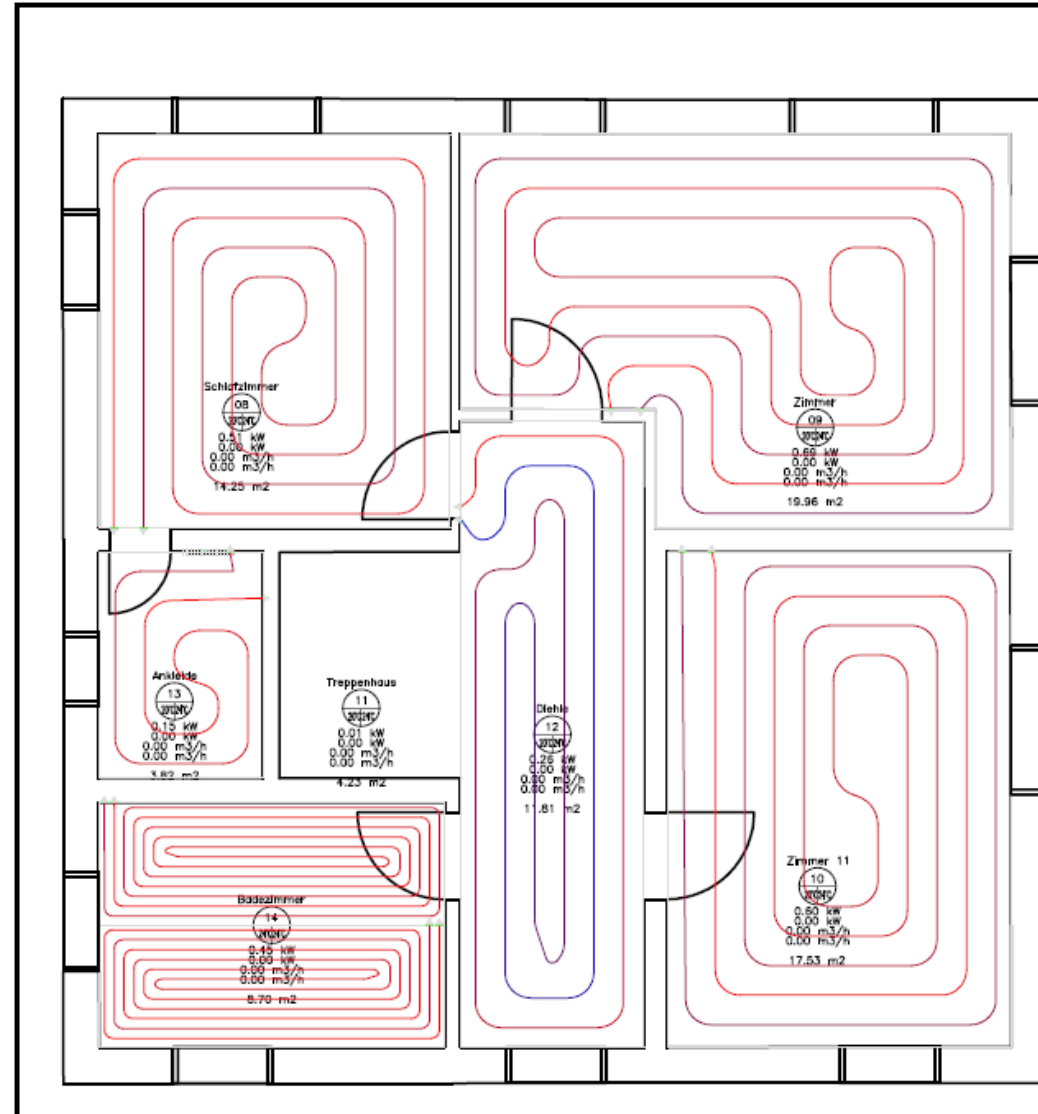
Schlafzimmer
08
20°C
0.51 kW
0.00 kW
0.00 m3/h
0.00 m3/h
14.25 m2

Zimmer
09
20°C
0.69 kW
0.00 kW
0.00 m3/h
0.00 m3/h
19.96 m2

Ankleide
13
20°C
0.15 kW
0.00 kW
0.00 m3/h
0.00 m3/h
3.82 m2

Treppenhaus
11
20°C
0.01 kW
0.00 kW
0.00 m3/h
0.00 m3/h
4.23 m2

Diele
12
20°C
0.26 kW
0.00 kW
0.00 m3/h
0.00 m3/h
11.81 m2

Zimmer 11
10
20°C
0.60 kW
0.00 kW
0.00 m3/h
0.00 m3/h
17.53 m2

Badezimmer
14
24°C
0.45 kW
0.00 kW
0.00 m3/h
0.00 m3/h
8.70 m2